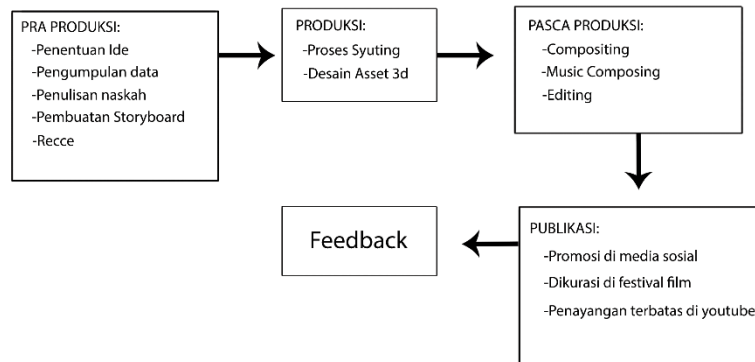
PRA PRODUKSI:
-Penentuan Ide
-Pengumpulan data
-Penulisan naskah
-Pembuatan Storyboard
-Recce

PRODUKSI:
-Proses Syuting
-Desain Asset 3d

PASCA PRODUKSI:
-Compositing
-Music Composing
-Editing

PUBLIKASI:
-Promosi di media sosial
-Dikurasi di festival film
-Penayangan terbatas di youtube

Feedback